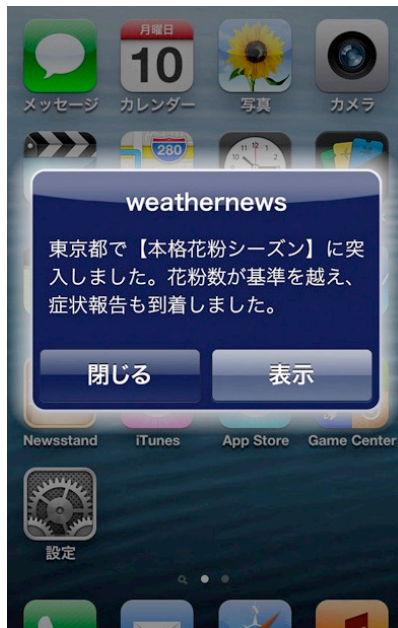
月曜日
10
メッセージ
カレンダー
写真
カメラ
280

weathernews
東京都で【本格花粉シーズン】に突入しました。花粉数が基準を越え、症状報告も到着しました。
閉じる
表示

Newsstand
iTunes
App Store
Game Center
設定